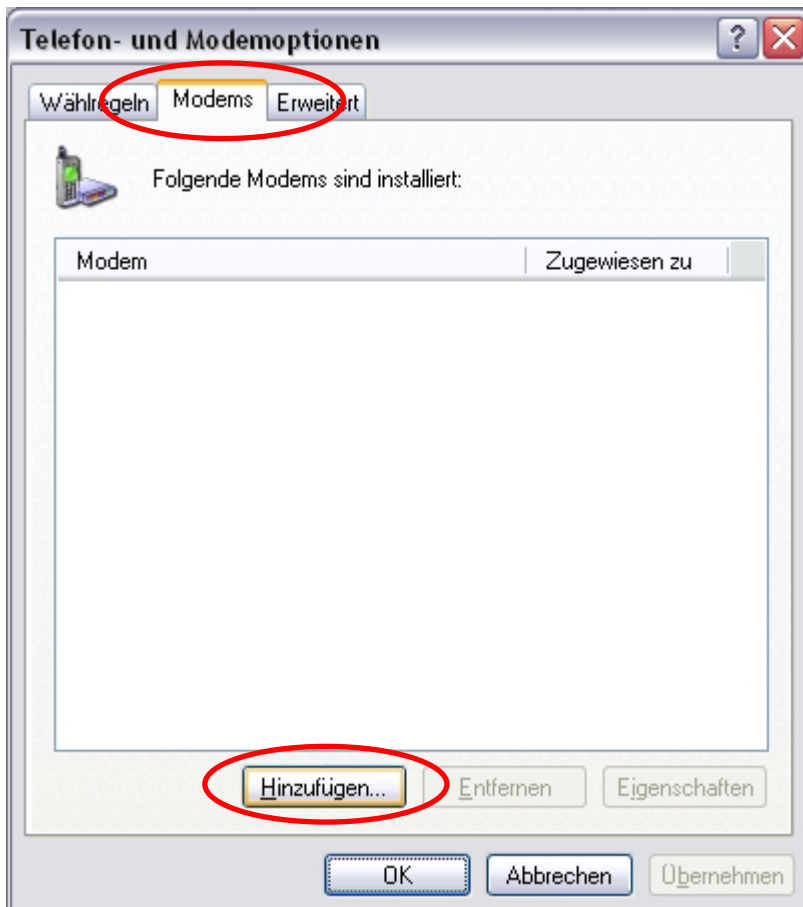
Telefon- und Modemoptionen

?

Wählregeln | Modems | Erweitert

Folgende Modems sind installiert:

| Modem | Zugewiesen zu |
|---|---|

Hinzufügen... | Entfernen | Eigenschaften

OK | Abbrechen | Übernehmen